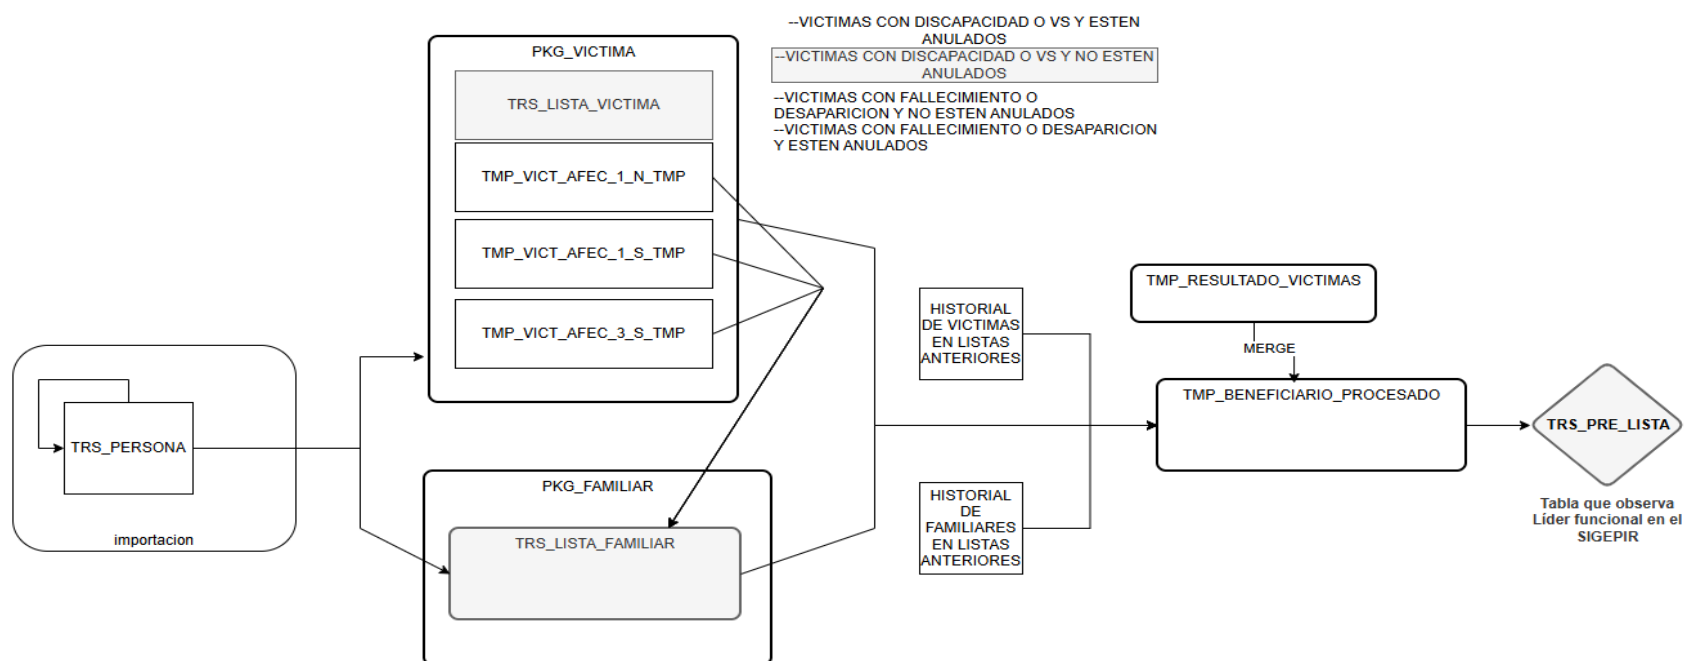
--VICTIMAS CON DISCAPACIDAD O VS Y ESTEN ANULADOS
--VICTIMAS CON DISCAPACIDAD O VS Y NO ESTEN ANULADOS

--VICTIMAS CON FALLECIMIENTO O DESAPARICION Y NO ESTEN ANULADOS
--VICTIMAS CON FALLECIMIENTO O DESAPARICION Y ESTEN ANULADOS

PKG_VICTIMA

TRS_LISTA_VICTIMA

TMP_VICT_AFEC_1_N_TMP

TMP_VICT_AFEC_1_S_TMP

TMP_VICT_AFEC_3_S_TMP

TRS_PERSONA

importacion

PKG_FAMILIAR

TRS_LISTA_FAMILIAR

HISTORIAL DE VICTIMAS EN LISTAS ANTERIORES

HISTORIAL DE FAMILIARES EN LISTAS ANTERIORES

TMP_RESULTADO_VICTIMAS

MERGE

TMP_BENEFICIARIO_PROCESADO

TRS_PRE_LISTA

Tabla que observa Lider funcional en el SIGEPIR